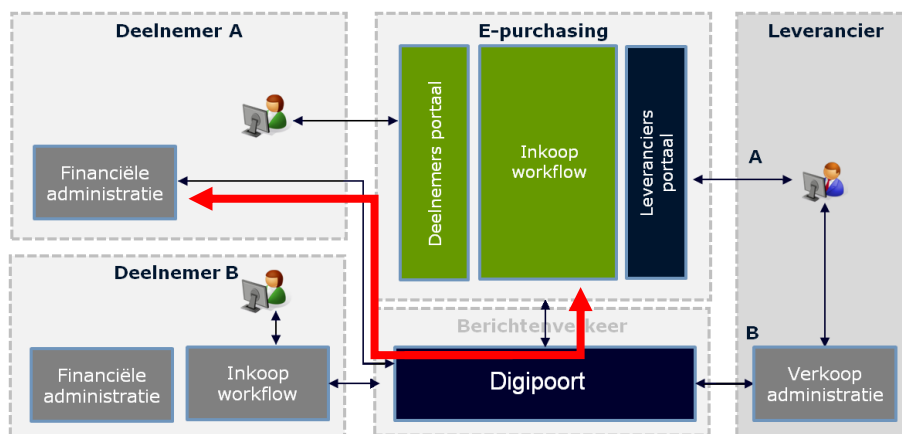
Deelnemer A

Financiële administratie

E-purchasing

Deelnemers portaal

Inkoop workflow

Leveranciers portaal

Leverancier

A

Deelnemer B

Financiële administratie

Inkoop workflow

Berichtenverkeer

Digipoort

B

Verkoop administratie